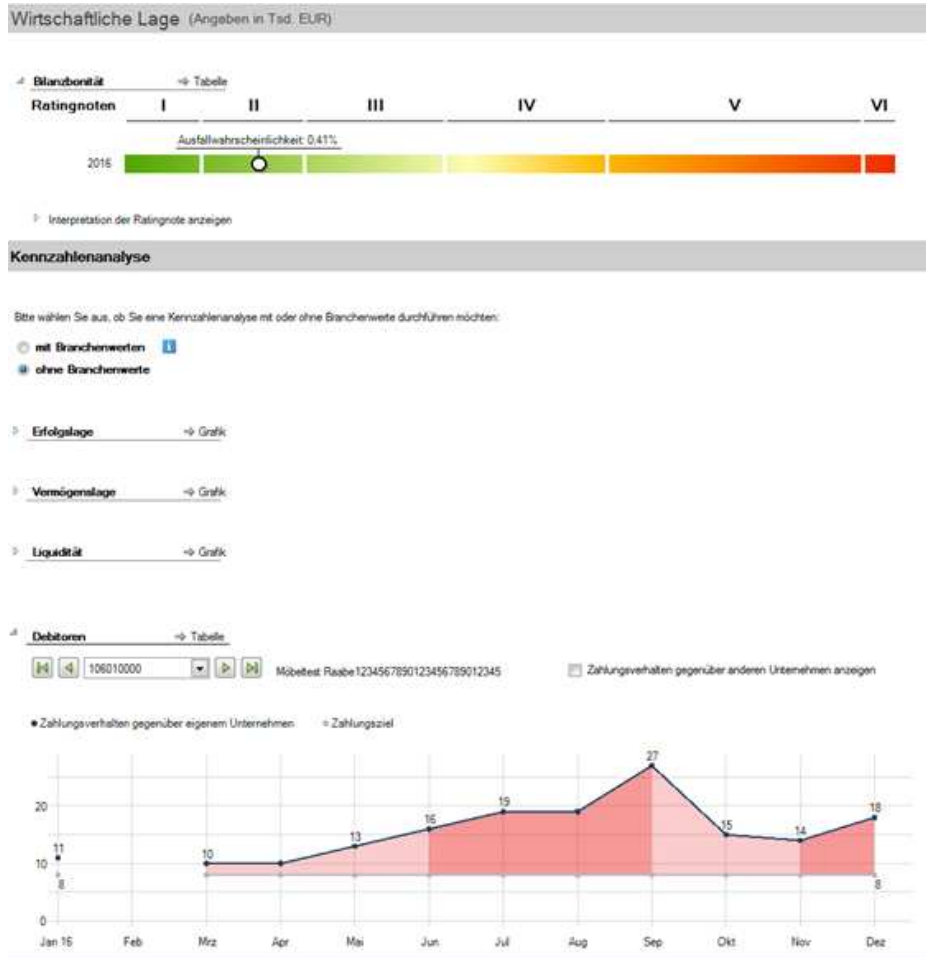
Wirtschaftliche Lage (Angaben in Tsd. EUR)

Bilanzbonität → Tabelle

Ratingnoten I II III IV V VI

Ausfallwahrscheinlichkeit: 0.41%

2016

Interpretation der Ratingnote anzeigen

Kennzahlenanalyse

Bitte wählen Sie aus, ob Sie eine Kennzahlenanalyse mit oder ohne Branchenwerte durchführen möchten:

mit Branchenwerten

ohne Branchenwerte

Erfolgslage → Grafik

Vermögenslage → Grafik

Liquidität → Grafik

Debitoren → Tabelle

106010000

Möbeltest Raabe12345678901234567890l2345

Zahlungsverhalten gegenüber anderen Unternehmen anzeigen

• Zahlungsverhalten gegenüber eigenem Unternehmen • Zahlungsziel

11 8 10 13 16 19 27 15 14 18 8

20
10
0

Jan 16 Feb Mrz Apr Mai Jun Jul Aug Sep Okt Nov Dez